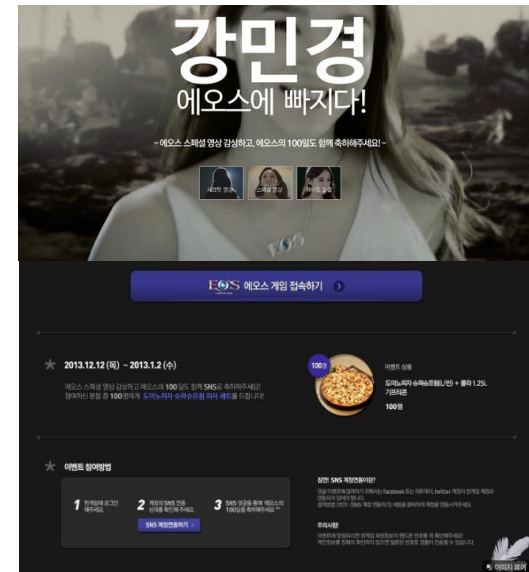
강민경
에오스에 빠지다!

- 에오스 스페셜 영상 감상하고, 에오스의 100일도 함께 축하해주세요! -

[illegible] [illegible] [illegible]

EOS 에오스 게임 접속하기

2013.12.12 (목) ~ 2013.1.2 (수)

에오스 스페셜 영상 감상하고 에오스의 100일도 함께 SNS로 축하해주세요! 참여하신 분들 중 100명에게 도미노피자 슈퍼슈프림 피자 세트를 드립니다!

100명

이벤트 상품

도미노피자 슈퍼슈프림(L)+ 콜라 1.25L 기프티콘

100명

이벤트 참여방법

1 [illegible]

2 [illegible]

3 SNS 댓글을 통해 에오스의 100일을 축하해주세요!

SNS 계정연동하기

잠깐! SNS 계정연동이란?

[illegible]

주의사항

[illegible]

이미지 뷰어